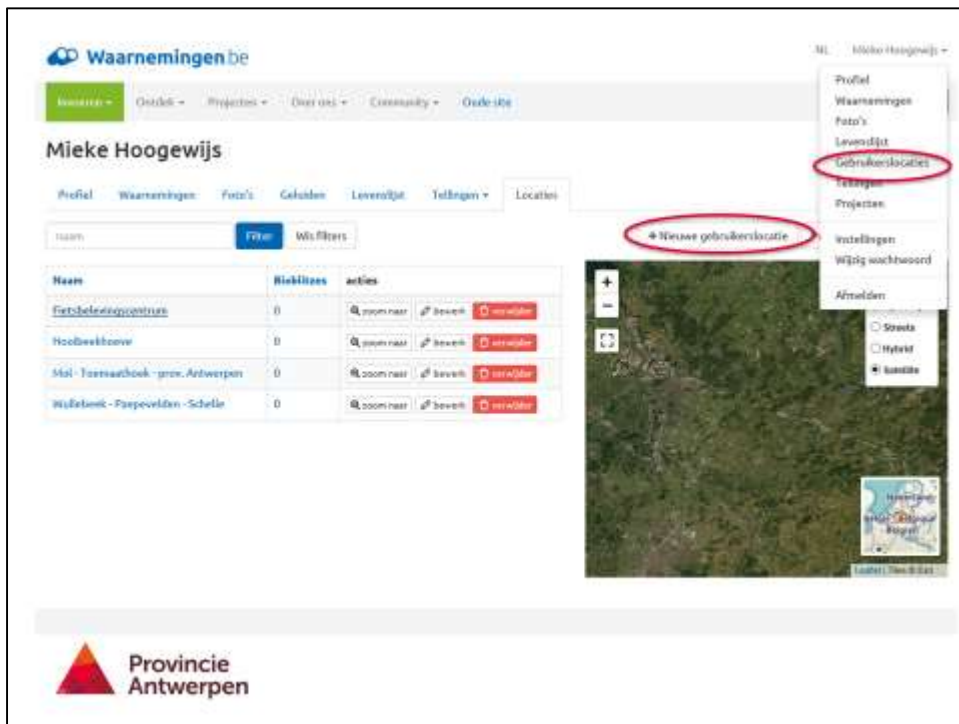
Waarnemingen.be

NL Mieke Hoogewijs ▾

Invoeren ▾ Ontdek ▾ Projecten ▾ Over ons ▾ Community ▾ Oude site

Profiel
Waarnemingen
Foto's
Levenslijst
Gebruikerslocaties
Tellingen
Projecten
Instellingen
Wijzig wachtwoord
Afmelden

Mieke Hoogewijs

Profiel Waarnemingen Foto's Geluiden Levenslijst Tellingen ▾ Locaties

naam Filter Wis filters

+ Nieuwe gebruikerslocatie

| Naam | Biobiltzes | acties |
|---|---|---|
| Fietsbelevingscentrum | 0 | zoom naar bewerk verwijder |
| Hoolbeekhoeve | 0 | zoom naar bewerk verwijder |
| Mol - Toemaathoek - prov. Antwerpen | 0 | zoom naar bewerk verwijder |
| Wullebeek - Paepevelden - Schelle | 0 | zoom naar bewerk verwijder |

+
−
Streets
Hybrid
Satellite

Leaflet | Tiles © Esri

Provincie Antwerpen